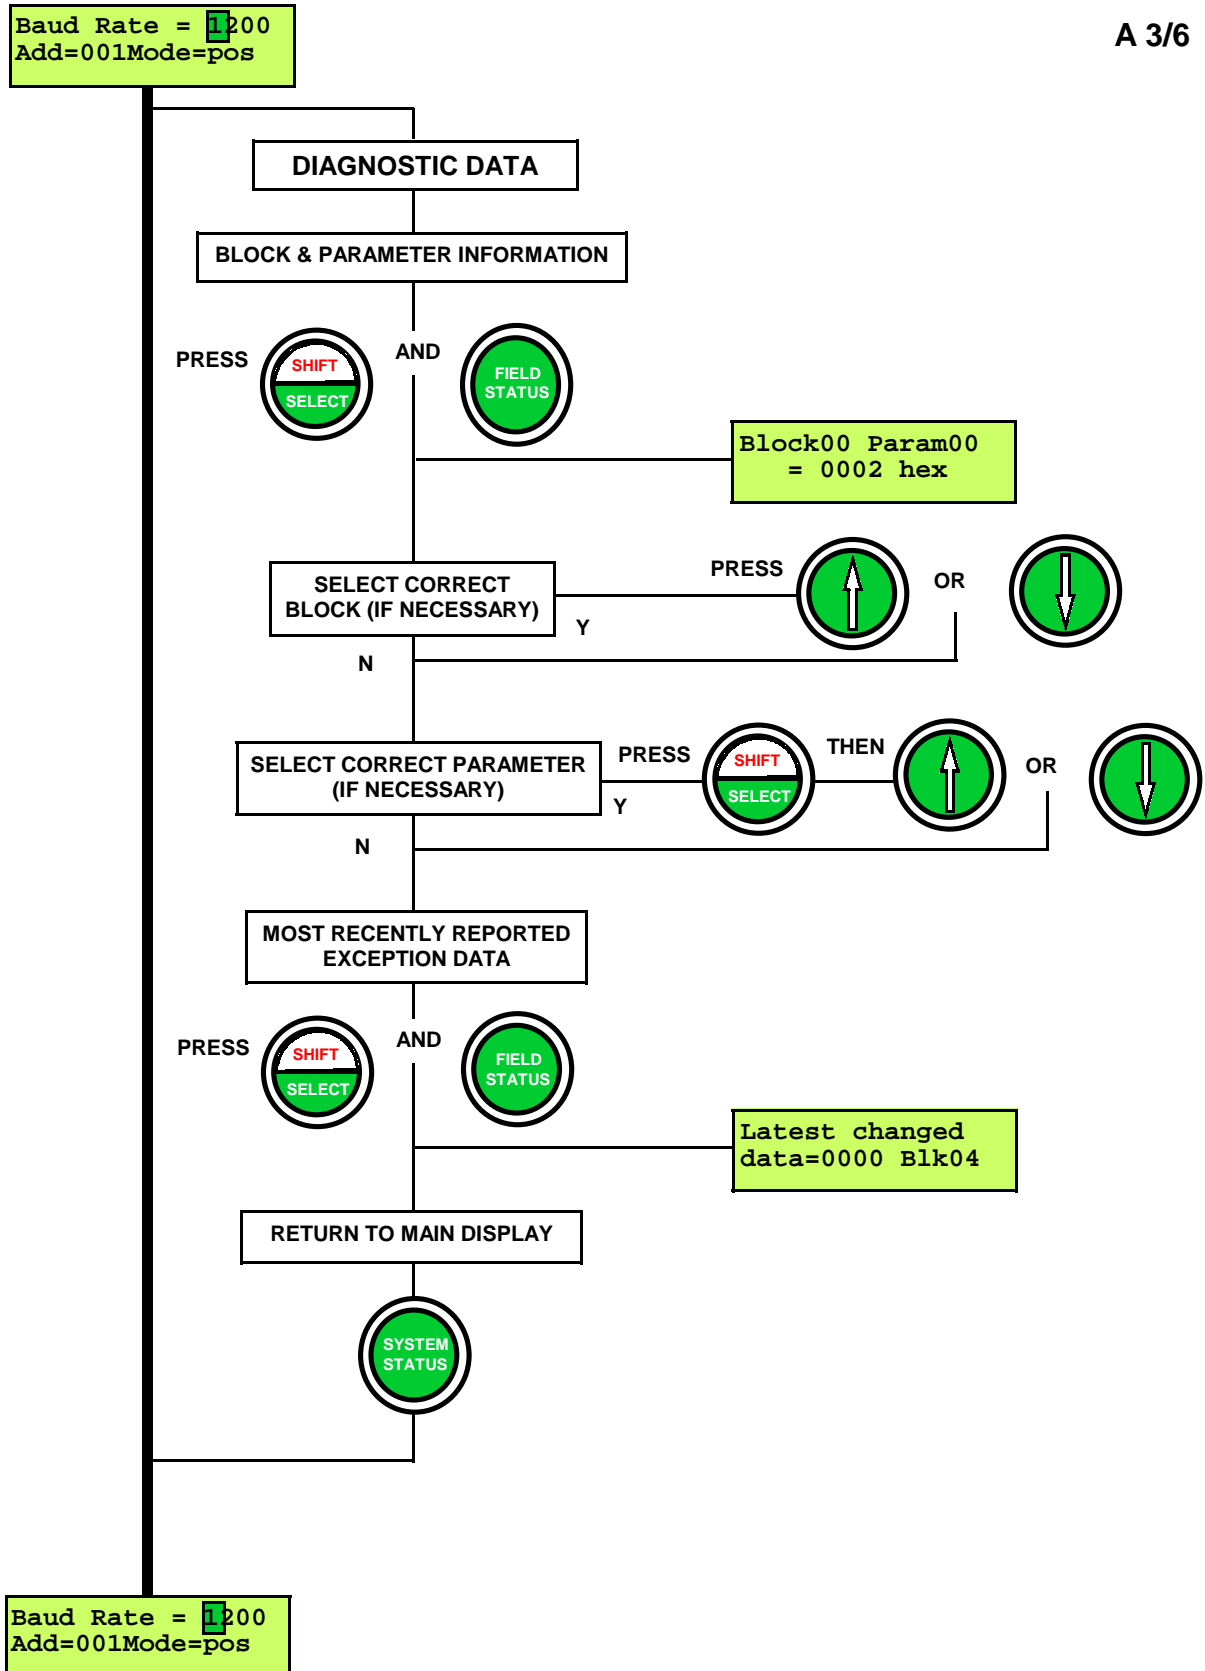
Baud Rate = 1200
Add=001Mode=pos

A 3/6

DIAGNOSTIC DATA

BLOCK & PARAMETER INFORMATION

PRESS SHIFT SELECT AND FIELD STATUS

Block00 Param00
= 0002 hex

SELECT CORRECT BLOCK (IF NECESSARY)

Y PRESS OR

N

SELECT CORRECT PARAMETER (IF NECESSARY)

Y PRESS SHIFT SELECT THEN OR

N

MOST RECENTLY REPORTED EXCEPTION DATA

PRESS SHIFT SELECT AND FIELD STATUS

Latest changed
data=0000 Blk04

RETURN TO MAIN DISPLAY

SYSTEM STATUS

Baud Rate = 1200
Add=001Mode=pos